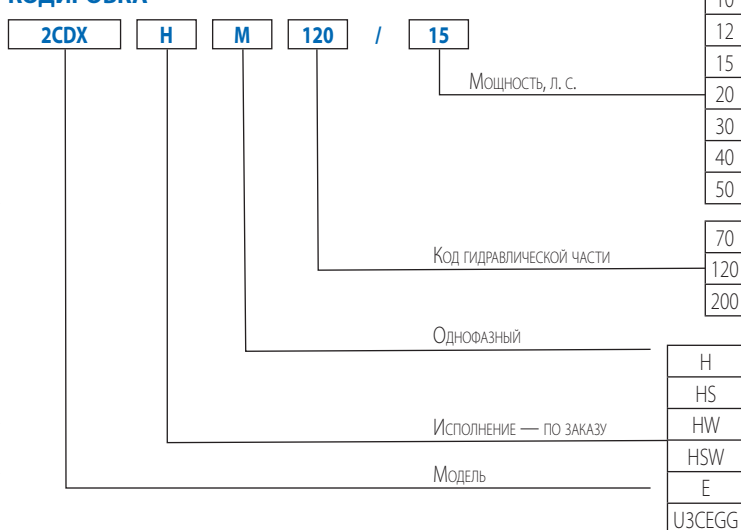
КОДИРОВКА

2CDX H M 120 / 15

Мощность, л. с.

| 10 |
|---|
| 12 |
| 15 |
| 20 |
| 30 |
| 40 |
| 50 |

Код гидравлической части

| 70 |
|---|
| 120 |
| 200 |

Однофазный

Исполнение — по заказу

Модель

| H |
|---|
| HS |
| HW |
| HSW |
| E |
| U3CEGG |